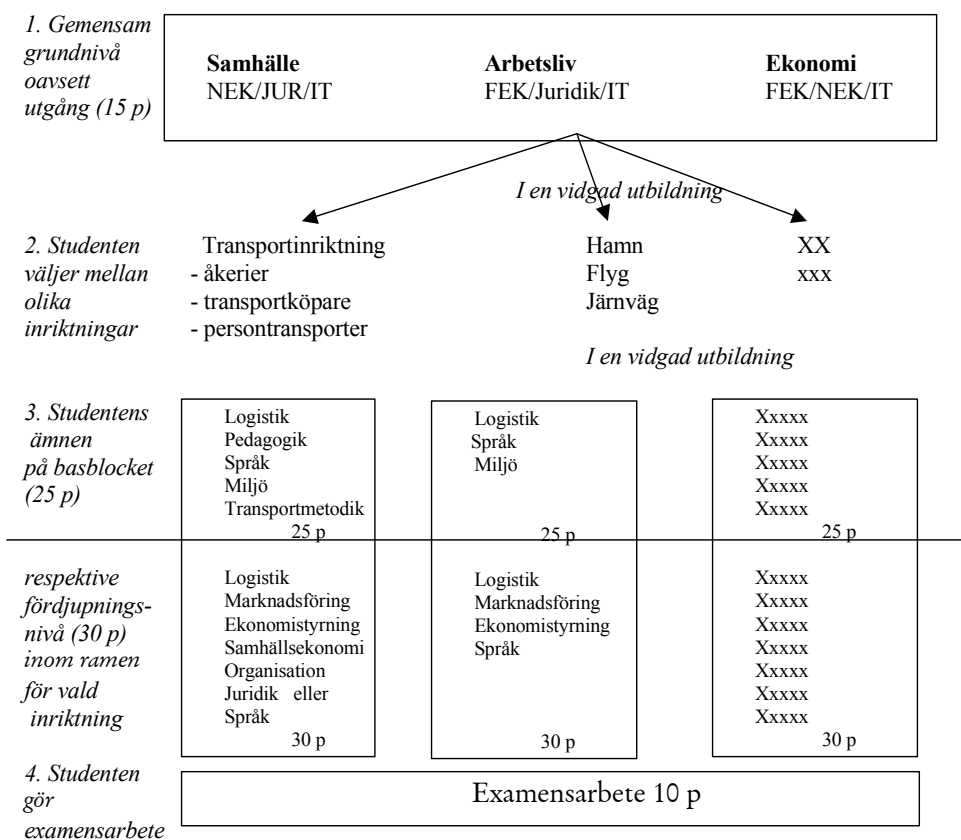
1. Gemensam grundnivå oavsett utgång (15 p)

**Samhälle**
NEK/JUR/IT

**Arbetsliv**
FEK/Juridik/IT

**Ekonomi**
FEK/NEK/IT

I en vidgad utbildning

2. Studenten väljer mellan olika inriktningar

Transportinriktning
- åkerier
- transportköpare
- persontransporter

Hamn
Flyg
Järnväg

XX
xxx

I en vidgad utbildning

3. Studentens ämnen på basblocket (25 p)

Logistik
Pedagogik
Språk
Miljö
Transportmetodik
25 p

Logistik
Språk
Miljö
25 p

Xxxxx
Xxxxx
Xxxxx
Xxxxx
Xxxxx
25 p

respektive fördjupningsnivå (30 p) inom ramen för vald inriktning

Logistik
Marknadsföring
Ekonomistyrning
Samhällsekonomi
Organisation
Juridik eller
Språk
30 p

Logistik
Marknadsföring
Ekonomistyrning
Språk
30 p

Xxxxx
Xxxxx
Xxxxx
Xxxxx
Xxxxx
Xxxxx
Xxxxx
30 p

4. Studenten gör examensarbete

Examensarbete 10 p